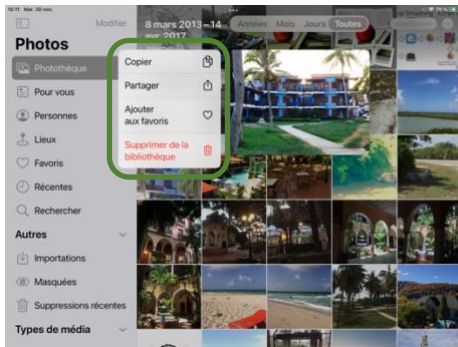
10:11 Mar. 30 nov.

Modifier

8 mars 2013 – 14 avr. 2017

Années Mois Jours Toutes

Photos

Photothèque

Pour vous

Personnes

Lieux

Favoris

Récentes

Rechercher

Autres

Importations

Masquées

Suppressions récentes

Types de média

Copier

Partager

Ajouter aux favoris

Supprimer de la bibliothèque